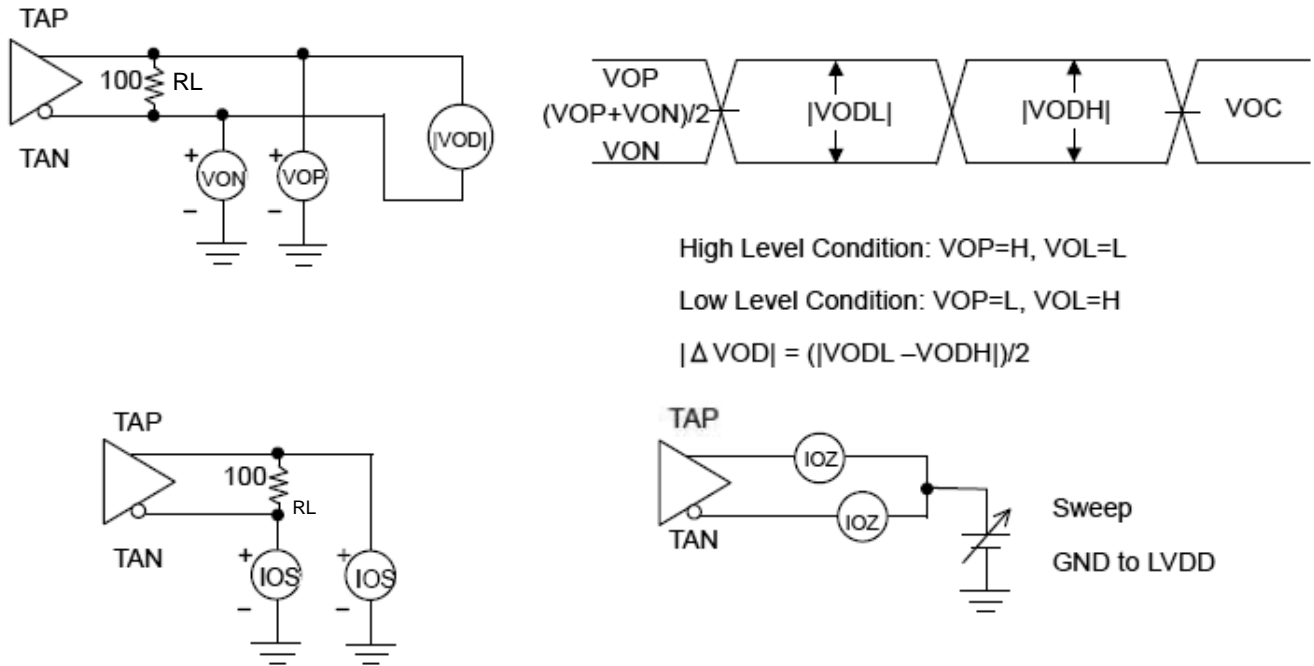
TAP

100

RL

TAN

+
VON
–

+
VOP
–

|VOD|

VOP
(VOP+VON)/2
VON

|VODL|

|VODH|

VOC

High Level Condition: VOP=H, VOL=L

Low Level Condition: VOP=L, VOL=H

| Δ VOD| = (|VODL –VODH|)/2

TAP

100

RL

TAN

+
IOS
–

+
IOS
–

TAP

IOZ

IOZ

TAN

Sweep

GND to LVDD